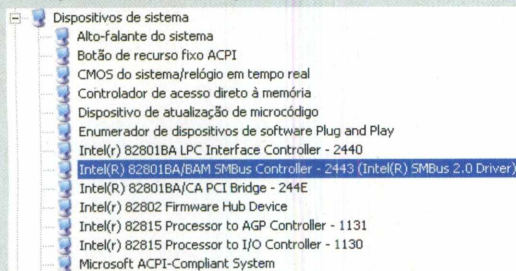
Dispositivos de sistema
Alto-falante do sistema
Botão de recurso fixo ACPI
CMOS do sistema/relógio em tempo real
Controlador de acesso direto à memória
Dispositivo de atualização de microcódigo
Enumerador de dispositivos de software Plug and Play
Intel(r) 82801BA LPC Interface Controller - 2440
Intel(R) 82801BA/BAM SMBus Controller - 2443 (Intel(R) SMBus 2.0 Driver)
Intel(R) 82801BA/CA PCI Bridge - 244E
Intel(r) 82802 Firmware Hub Device
Intel(r) 82815 Processor to AGP Controller - 1131
Intel(r) 82815 Processor to I/O Controller - 1130
Microsoft ACPI-Compliant System